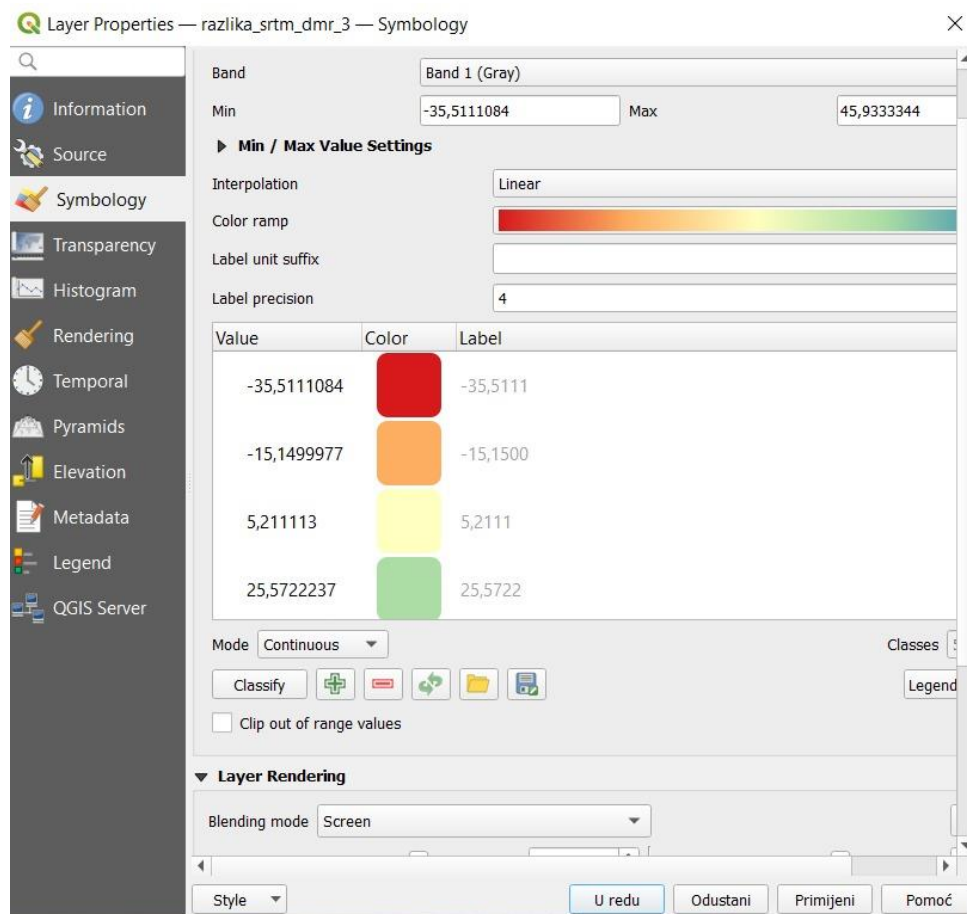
Layer Properties — razlika_srtm_dmr_3 — Symbology

Information
Source
Symbology
Transparency
Histogram
Rendering
Temporal
Pyramids
Elevation
Metadata
Legend
QGIS Server

Band | Band 1 (Gray)
Min | -35,5111084 | Max | 45,9333344

Min / Max Value Settings

Interpolation | Linear
Color ramp
Label unit suffix
Label precision | 4

| Value | Color | Label |
|---|---|---|
| -35,5111084 | | -35,5111 |
| -15,1499977 | | -15,1500 |
| 5,211113 | | 5,2111 |
| 25,5722237 | | 25,5722 |

Mode Continuous
Classes
Classify
Legend
Clip out of range values

Layer Rendering

Blending mode Screen

Style
U redu
Odustani
Primijeni
Pomoć